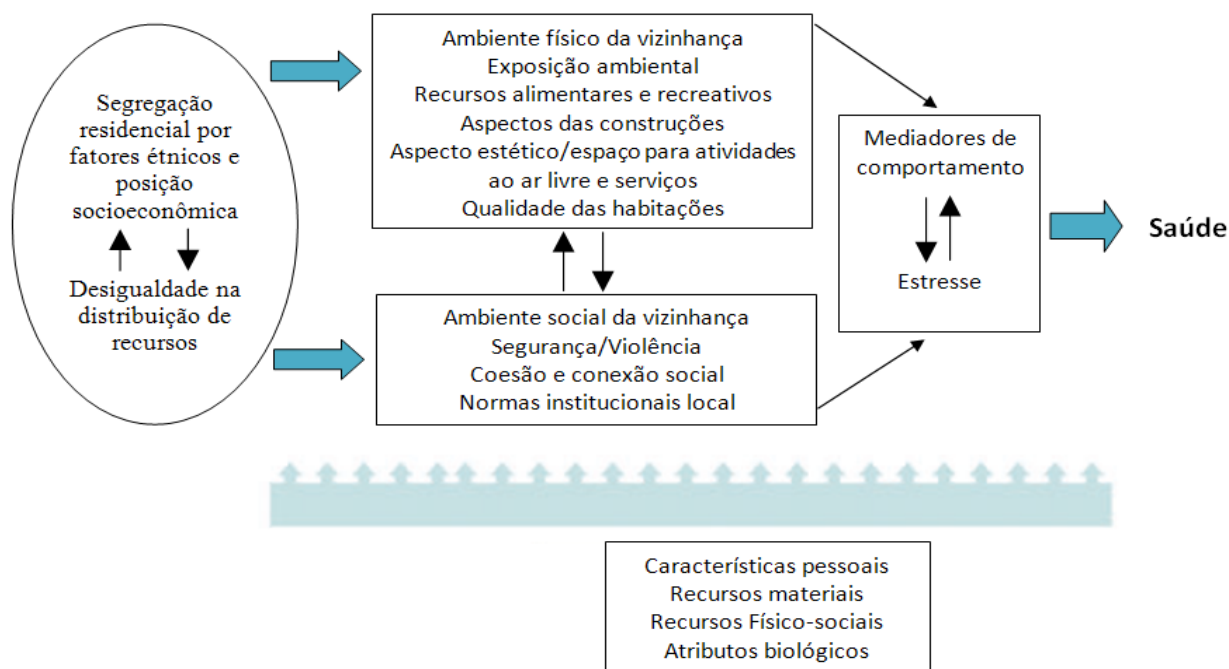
Segregação residencial por fatores étnicos e posição socioeconômica

Desigualdade na distribuição de recursos

Ambiente físico da vizinhança
Exposição ambiental
Recursos alimentares e recreativos
Aspectos das construções
Aspecto estético/espaço para atividades ao ar livre e serviços
Qualidade das habitações

Ambiente social da vizinhança
Segurança/Violência
Coesão e conexão social
Normas institucionais local

Mediadores de comportamento

Estresse

Saúde

Características pessoais
Recursos materiais
Recursos Físico-sociais
Atributos biológicos